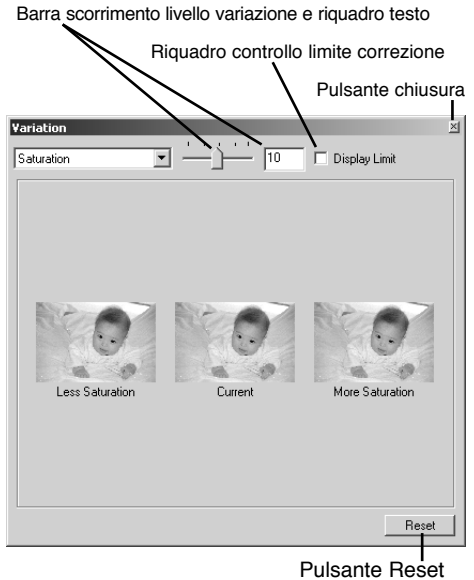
Barra scorrimento livello variazione e riquadro testo

Riquadro controllo limite correzione

Pulsante chiusura

Variation

Saturation

10

Display Limit

Less Saturation

Current

More Saturation

Reset

Pulsante Reset